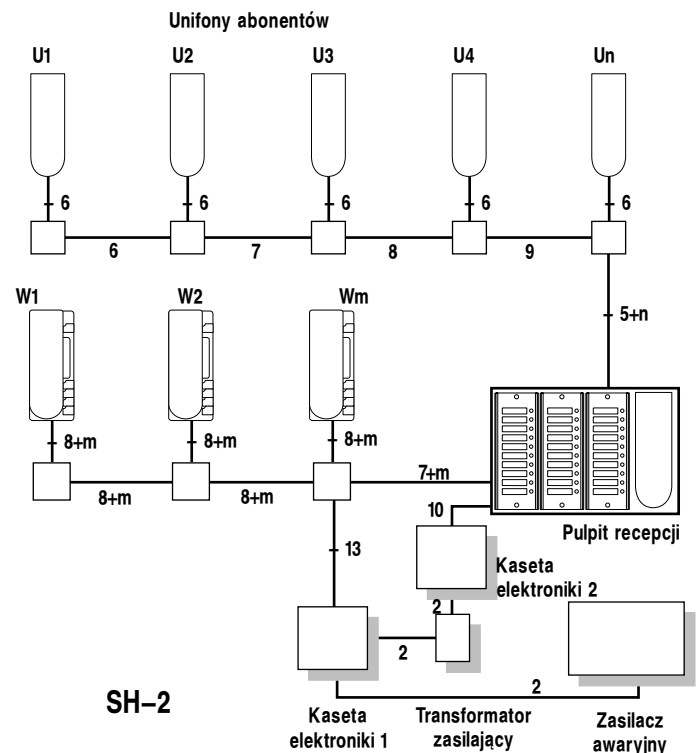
Unifony abonentów

U1
U2
U3
U4
Un

6
6
6
6
6

6
7
8
9

5+n

W1
W2
Wm

8+m
8+m
8+m

8+m
8+m
7+m

10

Pulpit recepcji

13

Kaseta elektroniki 2

2

2

2

SH–2

Kaseta elektroniki 1

Transformator zasilający

Zasilacz awaryjny